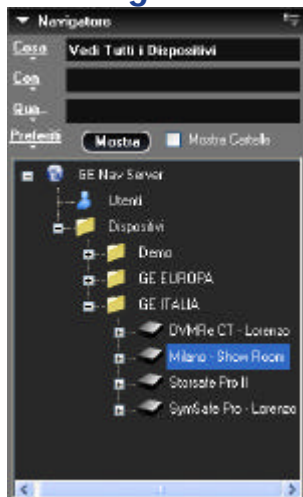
Navigatore

Cosa Vedi Tutti i Dispositivi

Con

Giu

Preferiti Mostra Mostra Cartelle

GE Nav Server
Utenti
Dispositivi
Demo
GE EUROPA
GE ITALIA
DVMRe CT - Lorenzo
Milano - Show Room
Storsafe Pro II
SymSafe Pro - Lorenzo